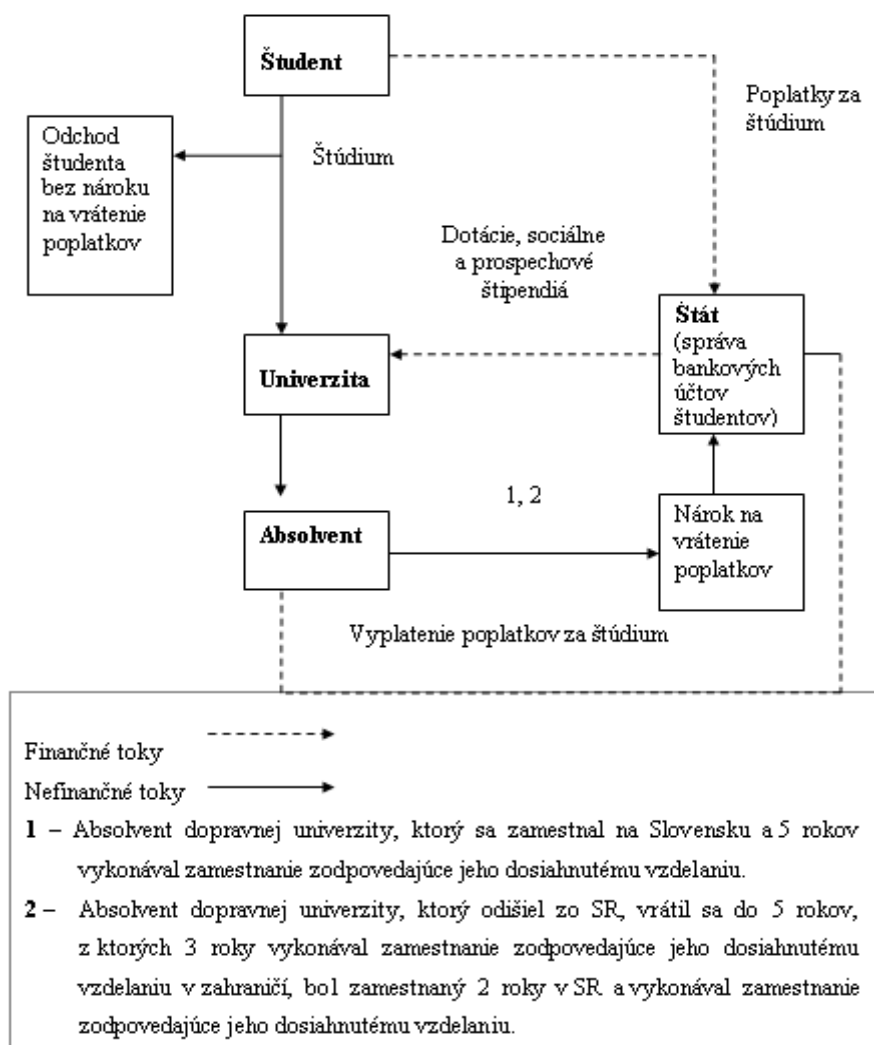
Študent

Poplatky za štúdium

Odchod študenta bez nároku na vrátenie poplatkov

Štúdium

Dotácie, sociálne a prospechové štipendiá

Štát (správa bankových účtov študentov)

Univerzita

1, 2

Absolvent

Nárok na vrátenie poplatkov

Vyplatenie poplatkov za štúdium

Finančné toky

Nefinančné toky

**1** – Absolvent dopravnej univerzity, ktorý sa zamestnal na Slovensku a 5 rokov vykonával zamestnanie zodpovedajúce jeho dosiahnutému vzdelaniu.

**2** – Absolvent dopravnej univerzity, ktorý odišiel zo SR, vrátil sa do 5 rokov, z ktorých 3 roky vykonával zamestnanie zodpovedajúce jeho dosiahnutému vzdelaniu v zahraničí, bol zamestnaný 2 roky v SR a vykonával zamestnanie zodpovedajúce jeho dosiahnutému vzdelaniu.